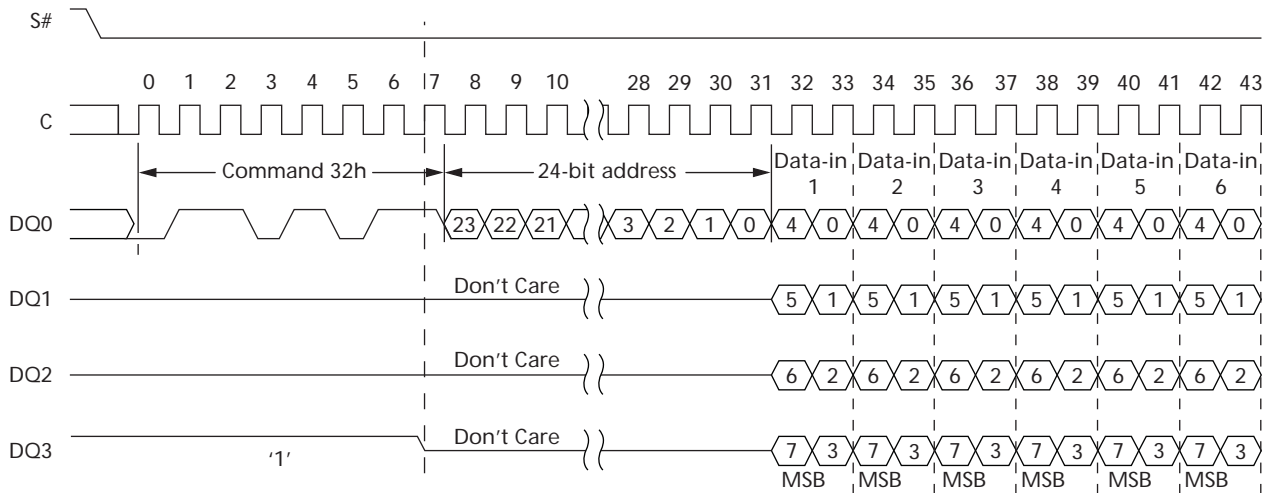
S#

0 1 2 3 4 5 6 7 8 9 10 28 29 30 31 32 33 34 35 36 37 38 39 40 41 42 43

C

Command 32h

24-bit address

Data-in 1 Data-in 2 Data-in 3 Data-in 4 Data-in 5 Data-in 6

DQ0

23 22 21 3 2 1 0 4 0 4 0 4 0 4 0 4 0 4 0

DQ1

Don't Care

5 1 5 1 5 1 5 1 5 1 5 1

DQ2

Don't Care

6 2 6 2 6 2 6 2 6 2 6 2

DQ3

'1'

Don't Care

7 3 7 3 7 3 7 3 7 3 7 3

MSB MSB MSB MSB MSB MSB